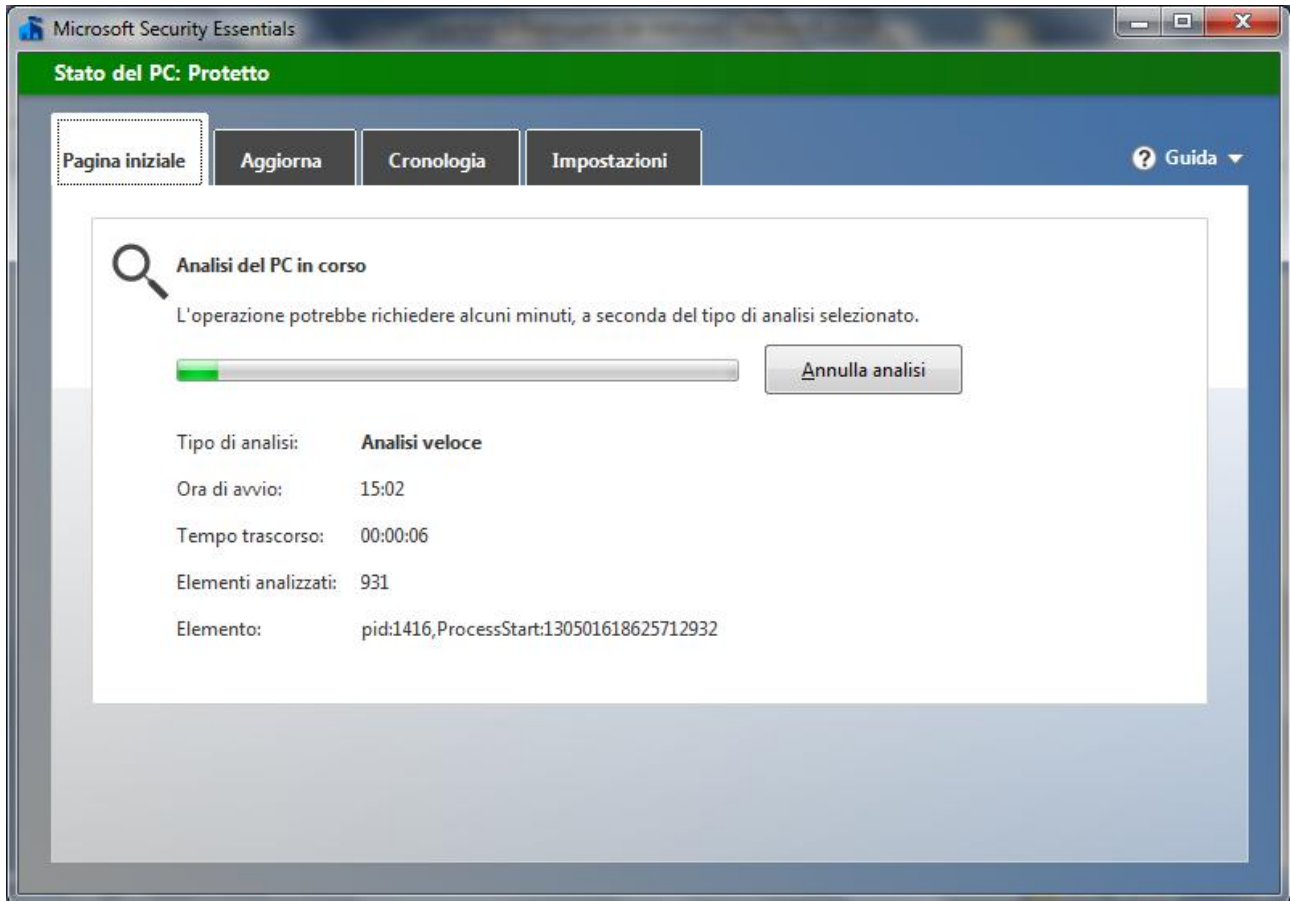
Microsoft Security Essentials

Stato del PC: Protetto

Pagina iniziale | Aggiorna | Cronologia | Impostazioni

Guida

Analisi del PC in corso

L'operazione potrebbe richiedere alcuni minuti, a seconda del tipo di analisi selezionato.

Annulla analisi

Tipo di analisi: Analisi veloce

Ora di avvio: 15:02

Tempo trascorso: 00:00:06

Elementi analizzati: 931

Elemento: pid:1416,ProcessStart:130501618625712932